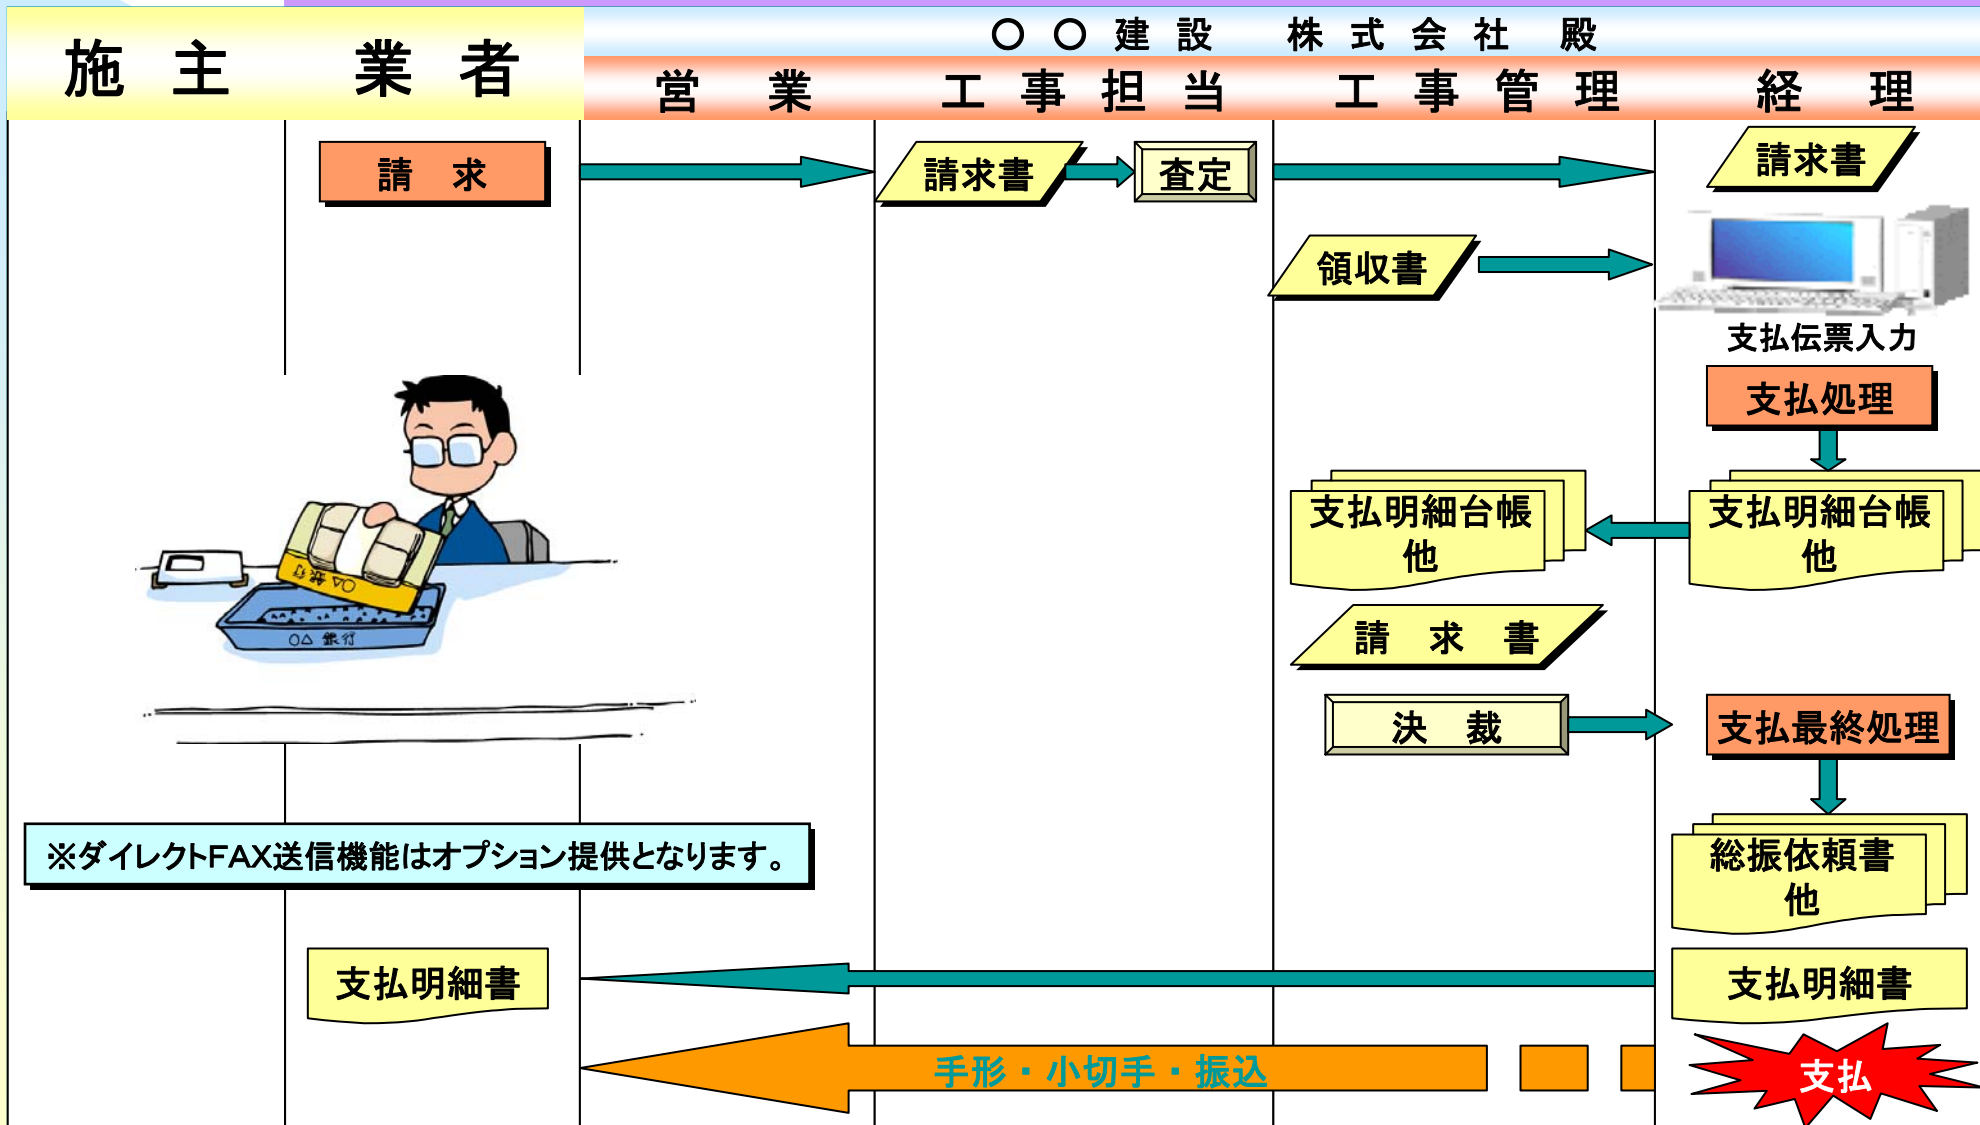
施主　業者

○○建設　株式会社　殿

営業　工事担当　工事管理　経理

請求

請求書

査定

請求書

領収書

支払伝票入力

支払処理

支払明細台帳他

支払明細台帳他

請求書

決裁

支払最終処理

※ダイレクトFAX送信機能はオプション提供となります。

総振依頼書他

支払明細書

支払明細書

手形・小切手・振込

支払